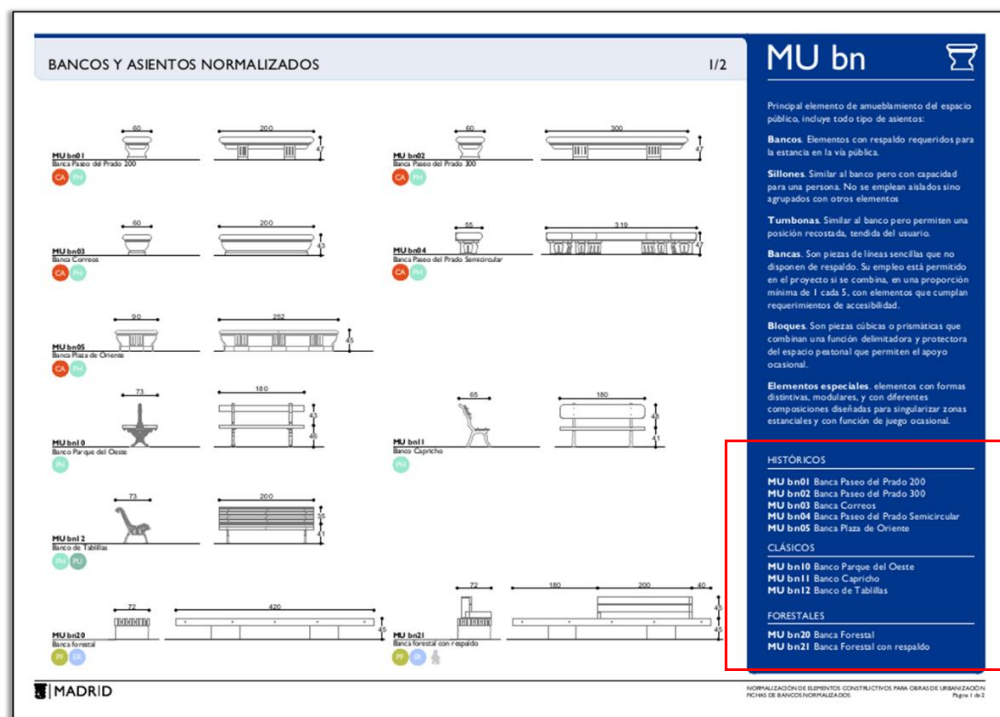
BANCOS Y ASIENTOS NORMALIZADOS

1/2

MU bn

Principal elemento de amueblamiento del espacio público, incluye todo tipo de asientos:

Bancos. Elementos con respaldo requeridos para la estancia en la vía pública.

Sillones. Similar al banco pero con capacidad para una persona. No se emplean aislados sino agrupados con otros elementos

Tumbonas. Similar al banco pero permiten una posición recostada, tendida del usuario.

Bancas. Son piezas de líneas sencillas que no disponen de respaldo. Su empleo está permitido en el proyecto si se combina, en una proporción mínima de 1 cada 5, con elementos que cumplan requerimientos de accesibilidad.

Bloques. Son piezas cúbicas o prismáticas que combinan una función delimitadora y protectora del espacio peatonal que permiten el apoyo ocasional.

Elementos especiales. elementos con formas distintivas, modulares, y con diferentes composiciones diseñadas para singularizar zonas estanciales y con función de juego ocasional.

HISTÓRICOS

MU bn01 Banca Paseo del Prado 200
MU bn02 Banca Paseo del Prado 300
MU bn03 Banca Correos
MU bn04 Banca Paseo del Prado Semicircular
MU bn05 Banca Plaza de Oriente

CLÁSICOS

MU bn10 Banco Parque del Oeste
MU bn11 Banco Capricho
MU bn12 Banco de Tablillas

FORESTALES

MU bn20 Banca Forestal
MU bn21 Banca Forestal con respaldo

60
200
47
MU bn01
Banca Paseo del Prado 200
CA PH

60
300
47
MU bn02
Banca Paseo del Prado 300
CA PH

60
200
43
MU bn03
Banca Correos
CA PH

55
319
47
MU bn04
Banca Paseo del Prado Semicircular
CA PH

90
252
45
MU bn05
Banca Plaza de Oriente
CA PH

73
180
43
46
MU bn10
Banco Parque del Oeste
PH

65
180
45
41
MU bn11
Banco Capricho
PH

73
200
55
41
MU bn12
Banco de Tablillas
PH PU

72
420
45
MU bn20
Banca forestal
PF ER

72
180
200
40
45
45
MU bn21
Banca forestal con respaldo
PF ER

MADRID

NORMALIZACIÓN DE ELEMENTOS CONSTRUCTIVOS PARA OBRAS DE URBANIZACIÓN
FICHAS DE BANCOS NORMALIZADOS
Página 1 de 2